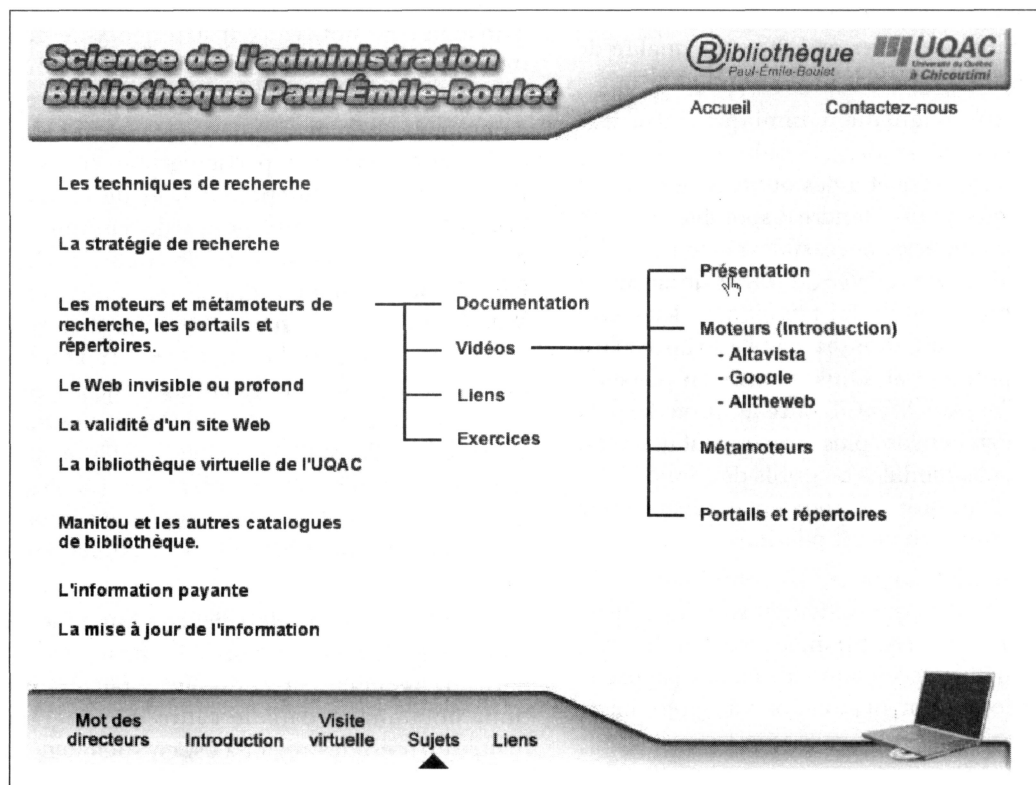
Science de l'administration
Bibliothèque Paul-Émile-Boulet

Bibliothèque
Paul-Émile-Boulet

UQAC
Université du Québec à Chicoutimi

Accueil
Contactez-nous

Les techniques de recherche

La stratégie de recherche

Les moteurs et métamoteurs de recherche, les portails et répertoires.

Le Web invisible ou profond

La validité d'un site Web

La bibliothèque virtuelle de l'UQAC

Manitou et les autres catalogues de bibliothèque.

L'information payante

La mise à jour de l'information

Documentation

Vidéos

Liens

Exercices

Présentation

Moteurs (Introduction)
- Altavista
- Google
- Alltheweb

Métamoteurs

Portails et répertoires

Mot des directeurs
Introduction
Visite virtuelle
Sujets
Liens